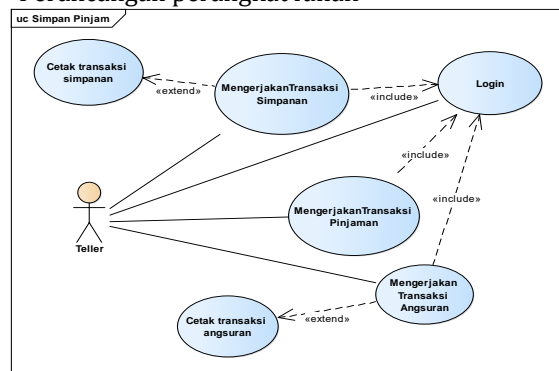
Perancangan perangkat lunak

uc Simpan Pinjam

Cetak transaksi simpanan

«extend»

MengerjakanTransaksi Simpanan

«include»

Login

«include»

«include»

MengerjakanTransaksi Pinjaman

Teller

Mengerjakan Transaksi Angsuran

Cetak transaksi angsuran

«extend»